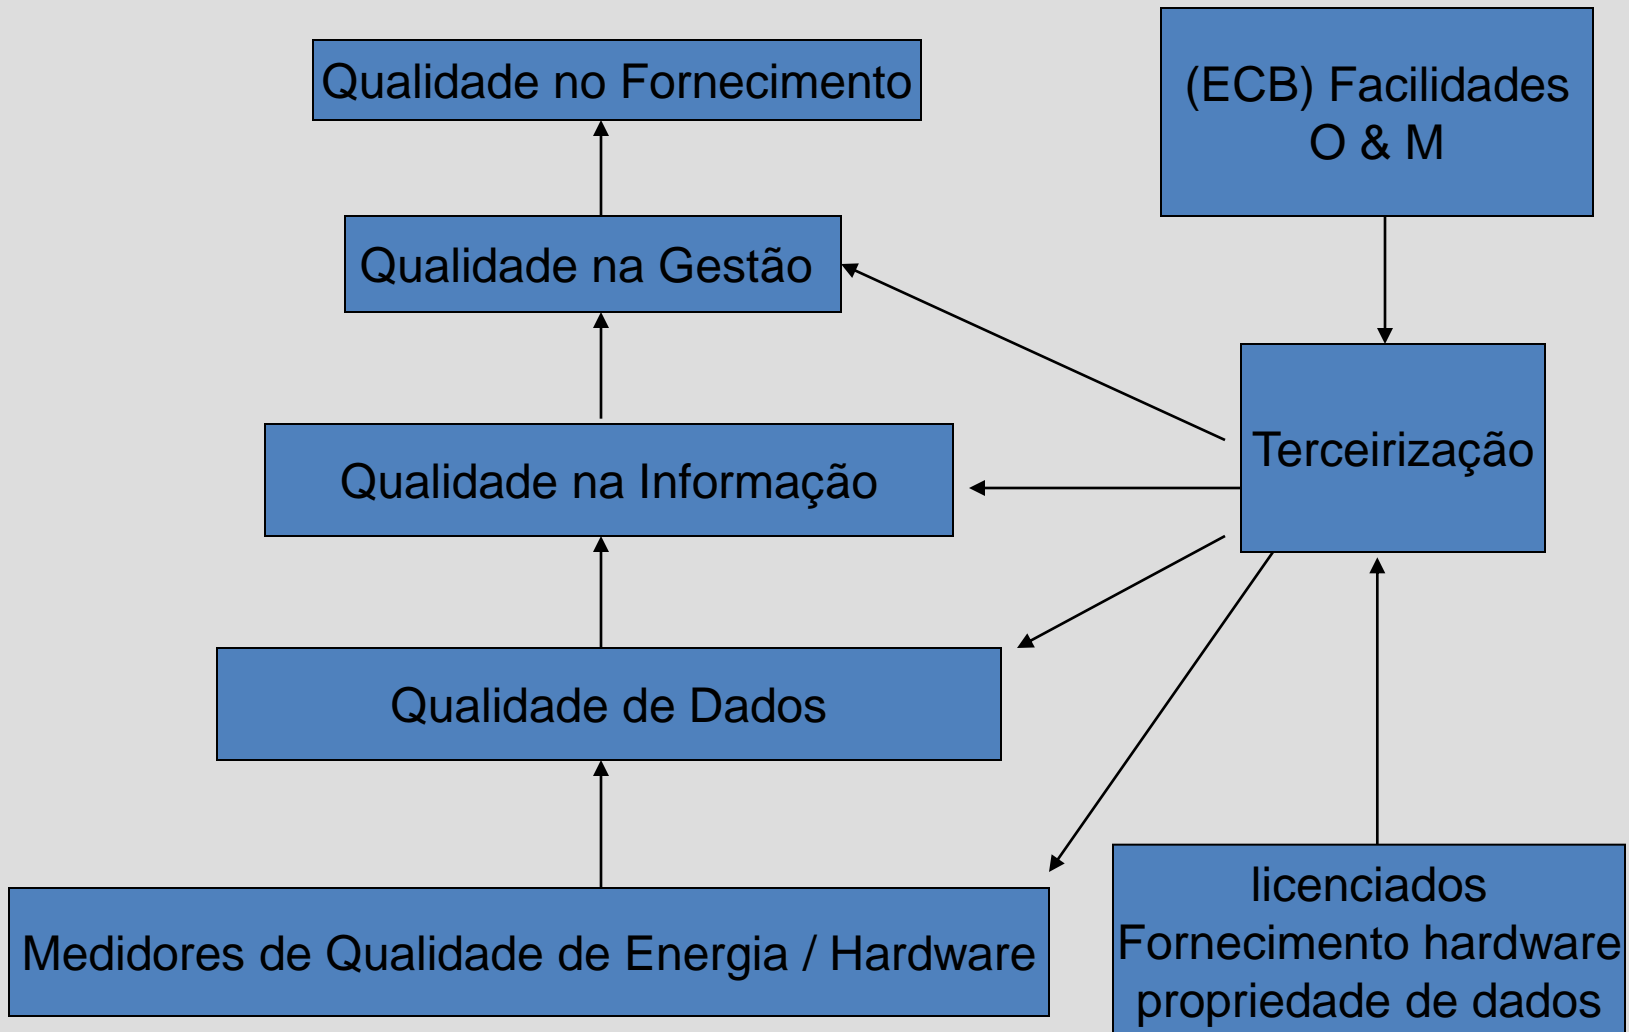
Qualidade no Fornecimento

(ECB) Facilidades
O & M

Qualidade na Gestão

Terceirização

Qualidade na Informação

Qualidade de Dados

Medidores de Qualidade de Energia / Hardware

licenciados
Fornecimento hardware
propriedade de dados